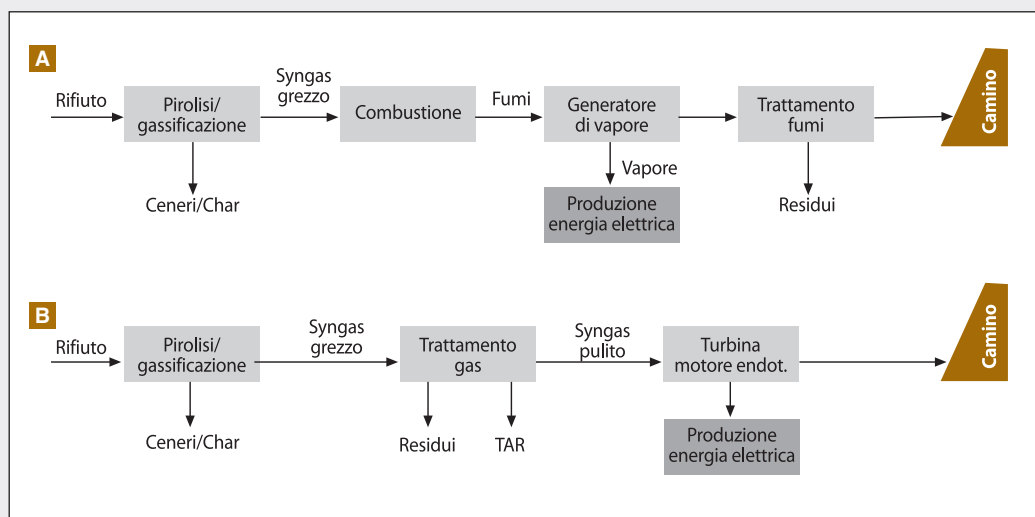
A

Rifiuto

Pirolisi/ gassificazione

Syngas grezzo

Combustione

Fumi

Generatore di vapore

Trattamento fumi

Camino

Ceneri/Char

Vapore

Produzione energia elettrica

Residui

B

Rifiuto

Pirolisi/ gassificazione

Syngas grezzo

Trattamento gas

Syngas pulito

Turbina motore endot.

Camino

Ceneri/Char

Residui

TAR

Produzione energia elettrica